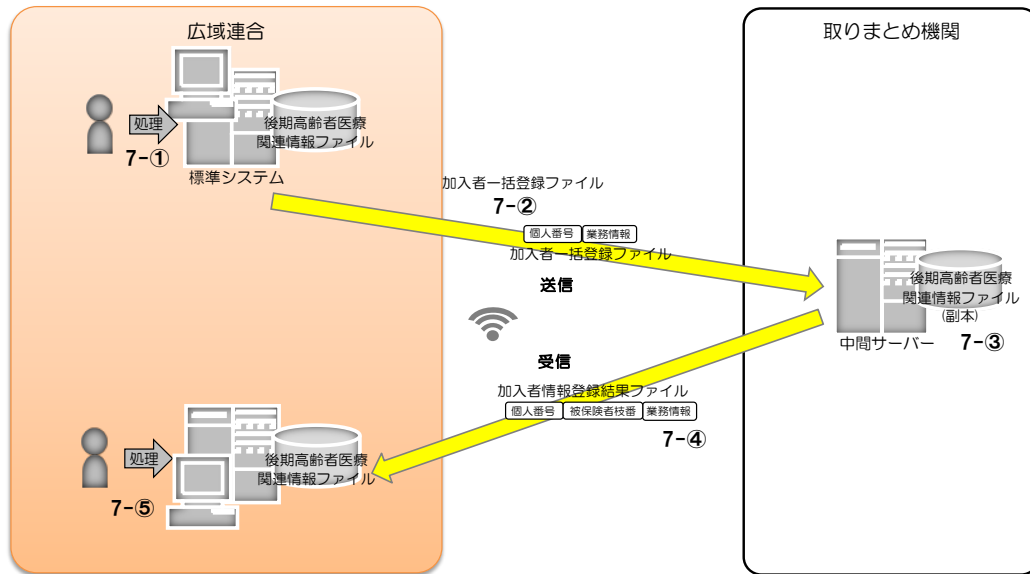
広域連合

取りまとめ機関

処理

後期高齢者医療関連情報ファイル

7-①

標準システム

加入者一括登録ファイル

7-②

個人番号 業務情報

加入者一括登録ファイル

送信

後期高齢者医療関連情報ファイル（副本）

中間サーバー

7-③

受信

加入者情報登録結果ファイル

個人番号 被保険者枝番 業務情報

7-④

処理

後期高齢者医療関連情報ファイル

7-⑤